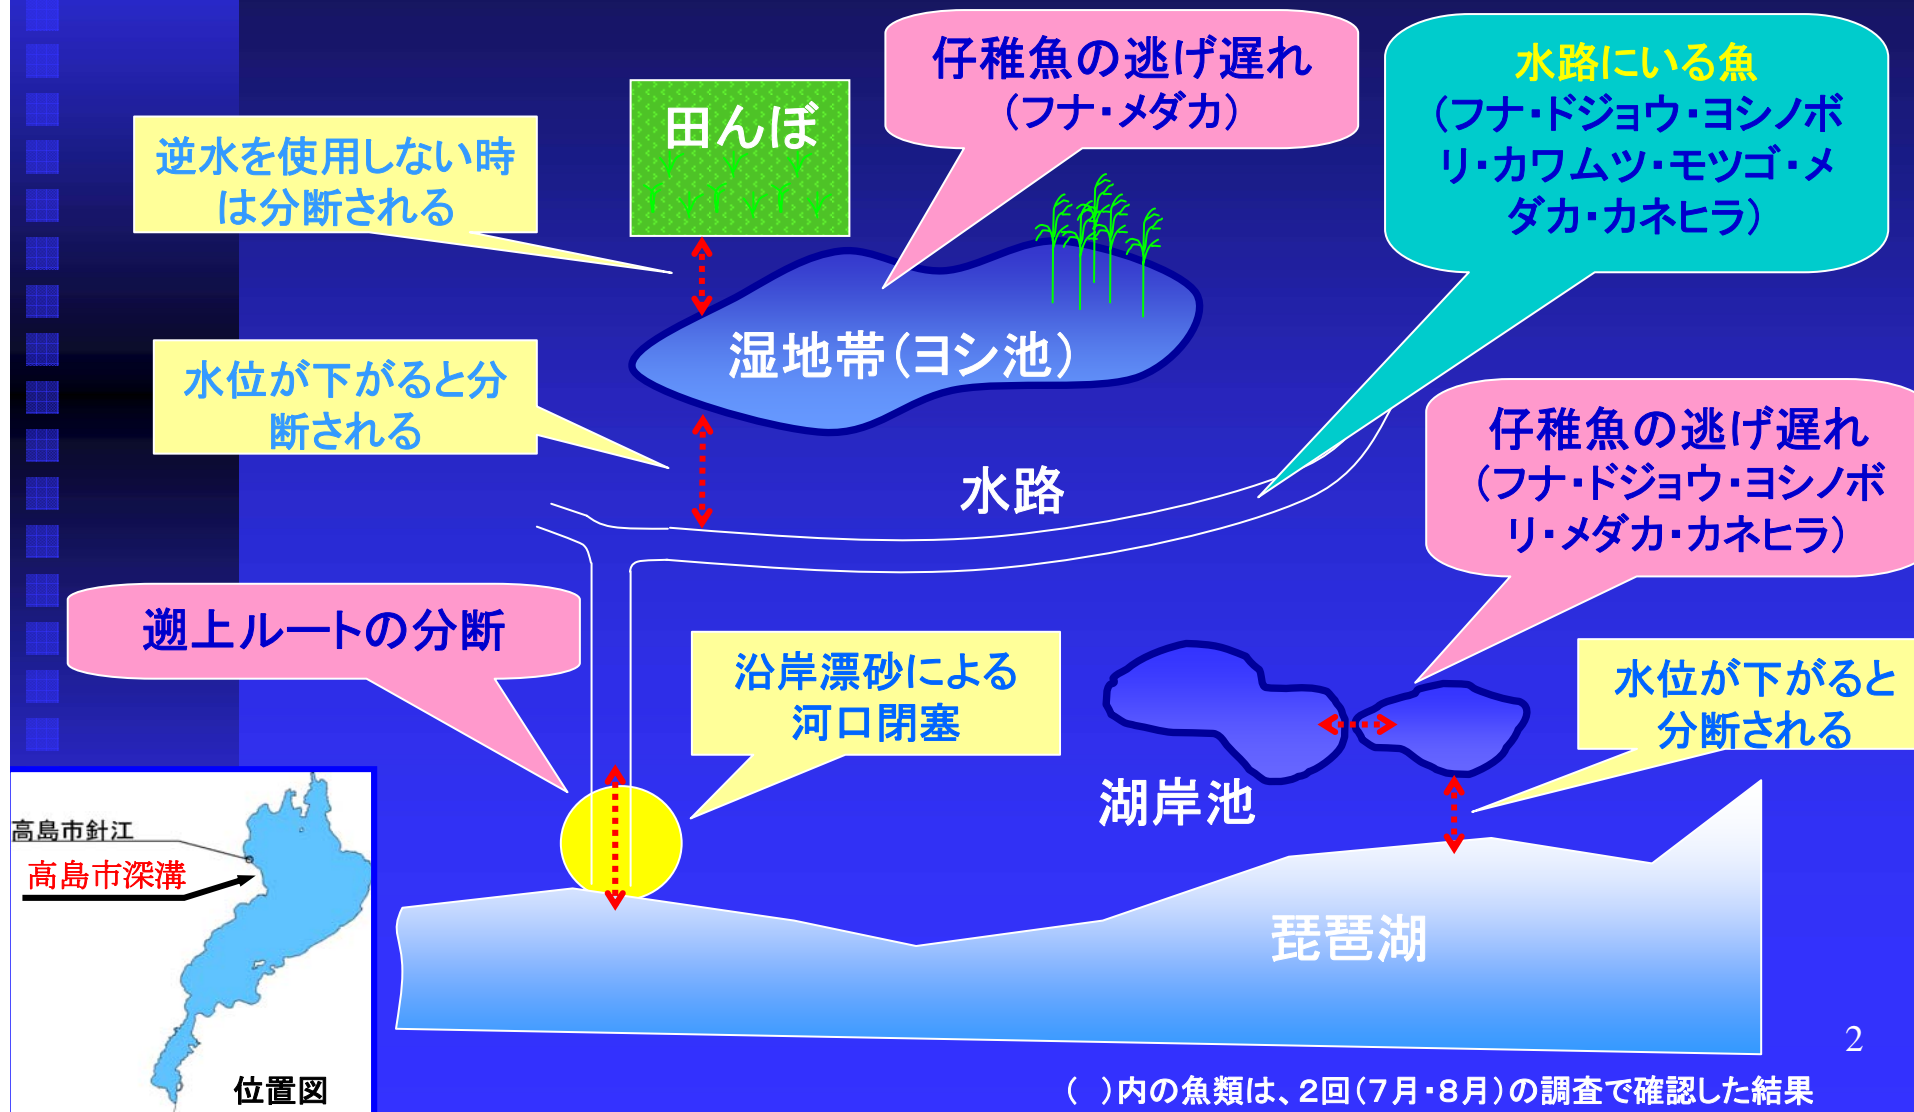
田んぼ

仔稚魚の逃げ遅れ
（フナ・メダカ）

水路にいる魚
（フナ・ドジョウ・ヨシノボリ・カワムツ・モツゴ・メダカ・カネヒラ）

逆水を使用しない時は分断される

湿地帯（ヨシ池）

水位が下がると分断される

水路

仔稚魚の逃げ遅れ
（フナ・ドジョウ・ヨシノボリ・メダカ・カネヒラ）

遡上ルートの分断

沿岸漂砂による河口閉塞

水位が下がると分断される

湖岸池

琵琶湖

高島市針江
高島市深溝
位置図

2

（ ）内の魚類は、2回（7月・8月）の調査で確認した結果